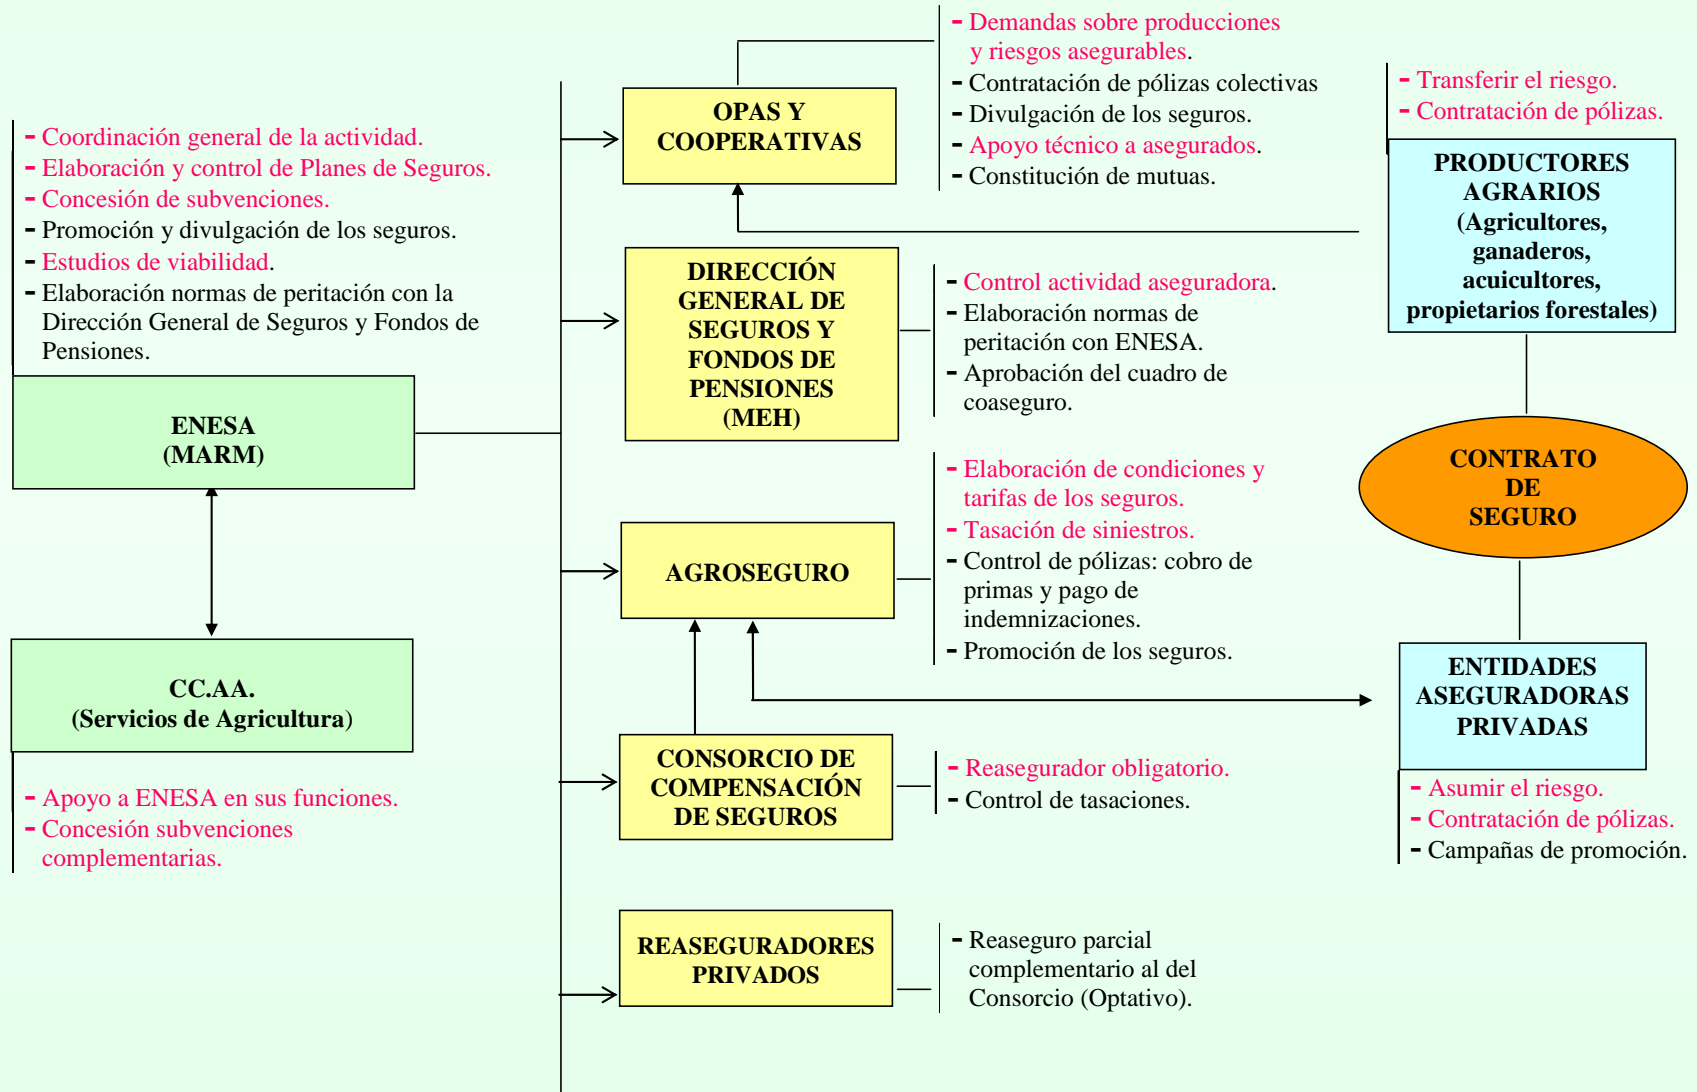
- Coordinación general de la actividad.
- Elaboración y control de Planes de Seguros.
- Concesión de subvenciones.
- Promoción y divulgación de los seguros.
- Estudios de viabilidad.
- Elaboración normas de peritación con la Dirección General de Seguros y Fondos de Pensiones.

ENESA
(MARM)

CC.AA.
(Servicios de Agricultura)

- Apoyo a ENESA en sus funciones.
- Concesión subvenciones complementarias.

OPAS Y COOPERATIVAS

- Demandas sobre producciones y riesgos asegurables.
- Contratación de pólizas colectivas
- Divulgación de los seguros.
- Apoyo técnico a asegurados.
- Constitución de mutuas.

DIRECCIÓN GENERAL DE SEGUROS Y FONDOS DE PENSIONES (MEH)

- Control actividad aseguradora.
- Elaboración normas de peritación con ENESA.
- Aprobación del cuadro de coaseguro.

AGROSEGURO

- Elaboración de condiciones y tarifas de los seguros.
- Tasación de siniestros.
- Control de pólizas: cobro de primas y pago de indemnizaciones.
- Promoción de los seguros.

CONSORCIO DE COMPENSACIÓN DE SEGUROS

- Reasegurador obligatorio.
- Control de tasaciones.

REASEGURADORES PRIVADOS

- Reaseguro parcial complementario al del Consorcio (Optativo).

- Transferir el riesgo.
- Contratación de pólizas.

PRODUCTORES AGRARIOS (Agricultores, ganaderos, acuicultores, propietarios forestales)

CONTRATO DE SEGURO

ENTIDADES ASEGURADORAS PRIVADAS

- Asumir el riesgo.
- Contratación de pólizas.
- Campañas de promoción.